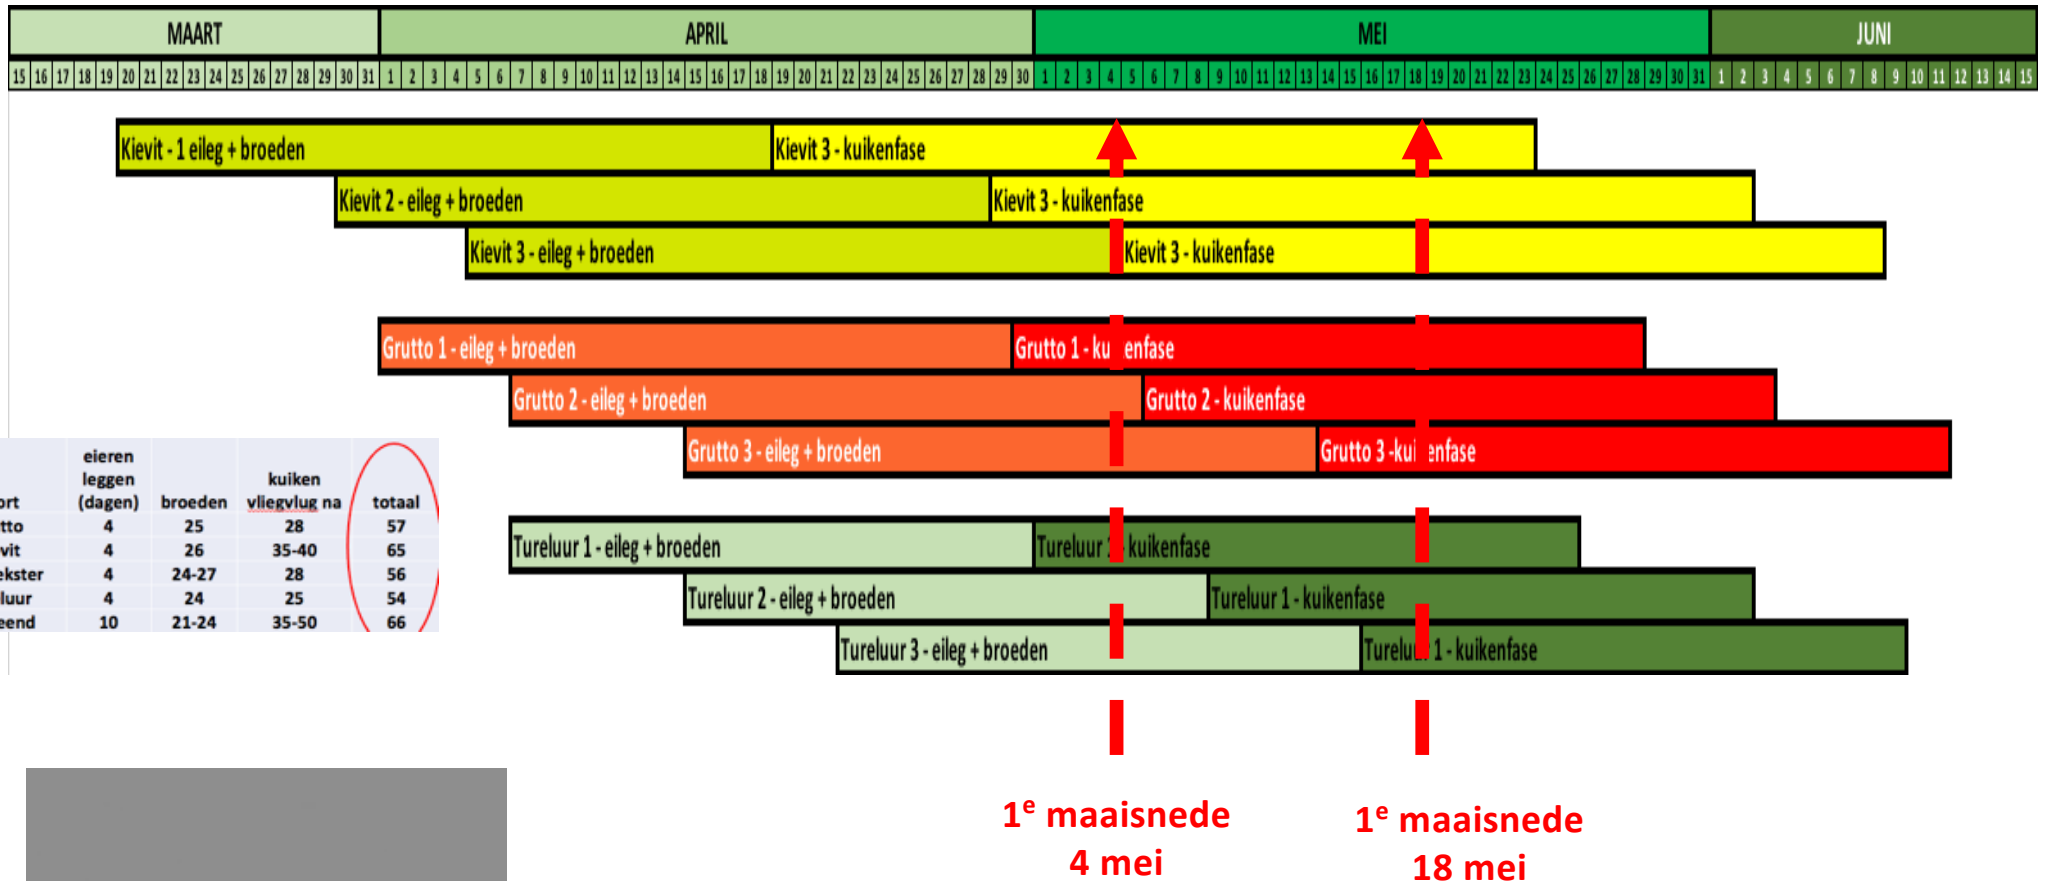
| MAART | APRIL | MEI | JUNI |
|---|---|---|---|

15 16 17 18 19 20 21 22 23 24 25 26 27 28 29 30 31 1 2 3 4 5 6 7 8 9 10 11 12 13 14 15 16 17 18 19 20 21 22 23 24 25 26 27 28 29 30 1 2 3 4 5 6 7 8 9 10 11 12 13 14 15 16 17 18 19 20 21 22 23 24 25 26 27 28 29 30 31 1 2 3 4 5 6 7 8 9 10 11 12 13 14 15

Kievit - 1 eileg + broeden
Kievit 3 - kuikenfase
Kievit 2 - eileg + broeden
Kievit 3 - kuikenfase
Kievit 3 - eileg + broeden
Kievit 3 - kuikenfase

Grutto 1 - eileg + broeden
Grutto 1 - ku enfase
Grutto 2 - eileg + broeden
Grutto 2 - kuikenfase
Grutto 3 - eileg + broeden
Grutto 3 -kui enfase

Tureluur 1 - eileg + broeden
Tureluur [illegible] kuikenfase
Tureluur 2 - eileg + broeden
Tureluur 1 - kuikenfase
Tureluur 3 - eileg + broeden
Tureluu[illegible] 1 - kuikenfase

| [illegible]ort | eieren leggen (dagen) | broeden | kuiken vliegvlug na | totaal |
|---|---|---|---|---|
| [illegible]tto | 4 | 25 | 28 | 57 |
| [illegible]vit | 4 | 26 | 35-40 | 65 |
| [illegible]ekster | 4 | 24-27 | 28 | 56 |
| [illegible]luur | 4 | 24 | 25 | 54 |
| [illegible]eend | 10 | 21-24 | 35-50 | 66 |

1$^e$ maaisnede
4 mei

1$^e$ maaisnede
18 mei